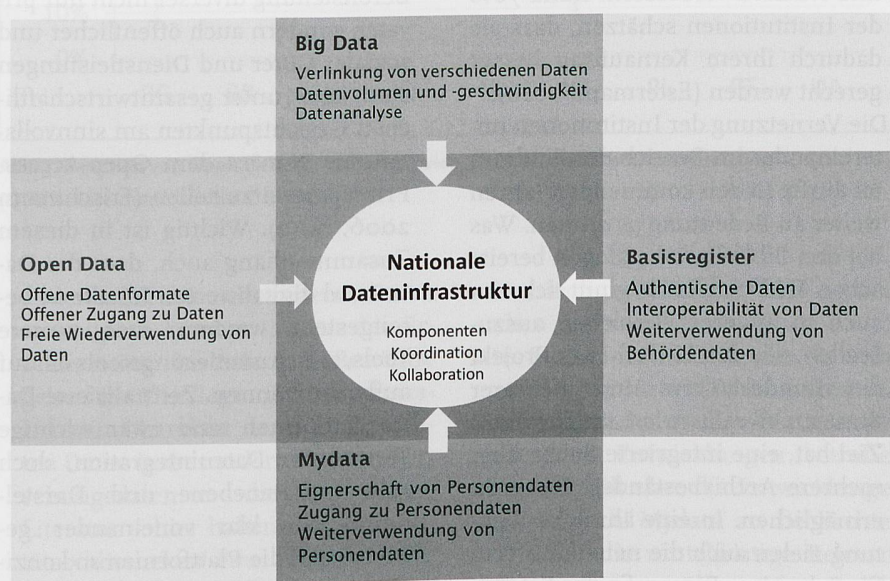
Big Data
Verlinkung von verschiedenen Daten
Datenvolumen und -geschwindigkeit
Datenanalyse

Open Data
Offene Datenformate
Offener Zugang zu Daten
Freie Wiederverwendung von Daten

Nationale Dateninfrastruktur
Komponenten
Koordination
Kollaboration

Basisregister
Authentische Daten
Interoperabilität von Daten
Weiterverwendung von Behördendaten

Mydata
Eignerschaft von Personendaten
Zugang zu Personendaten
Weiterverwendung von Personendaten